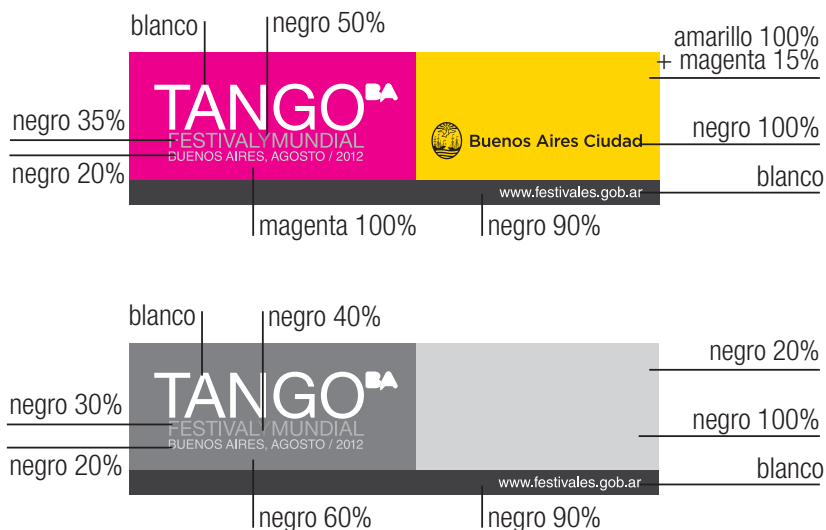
blanco
negro 50%
amarillo 100%
+ magenta 15%
negro 35%
TANGO BA
FESTIVAL Y MUNDIAL
BUENOS AIRES, AGOSTO / 2012
Buenos Aires Ciudad
negro 100%
negro 20%
blanco
www.festivales.gob.ar
magenta 100%
negro 90%

blanco
negro 40%
negro 20%
negro 30%
TANGO BA
FESTIVAL Y MUNDIAL
BUENOS AIRES, AGOSTO / 2012
negro 100%
negro 20%
blanco
www.festivales.gob.ar
negro 60%
negro 90%